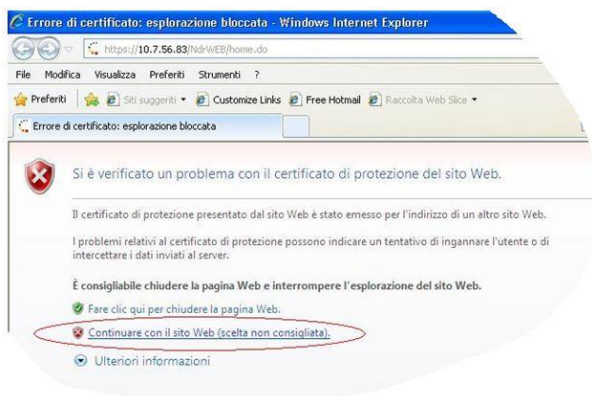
Errore di certificato: esplorazione bloccata - Windows Internet Explorer

https://10.7.56.83/NdrWEB/home.do

File Modifica Visualizza Preferiti Strumenti ?

Preferiti Siti suggeriti Customize Links Free Hotmail Raccolta Web Slice

Errore di certificato: esplorazione bloccata

Si è verificato un problema con il certificato di protezione del sito Web.

Il certificato di protezione presentato dal sito Web è stato emesso per l'indirizzo di un altro sito Web.

I problemi relativi al certificato di protezione possono indicare un tentativo di ingannare l'utente o di intercettare i dati inviati al server.

È consigliabile chiudere la pagina Web e interrompere l'esplorazione del sito Web.

Fare clic qui per chiudere la pagina Web.

Continuare con il sito Web (scelta non consigliata).

Ulteriori informazioni